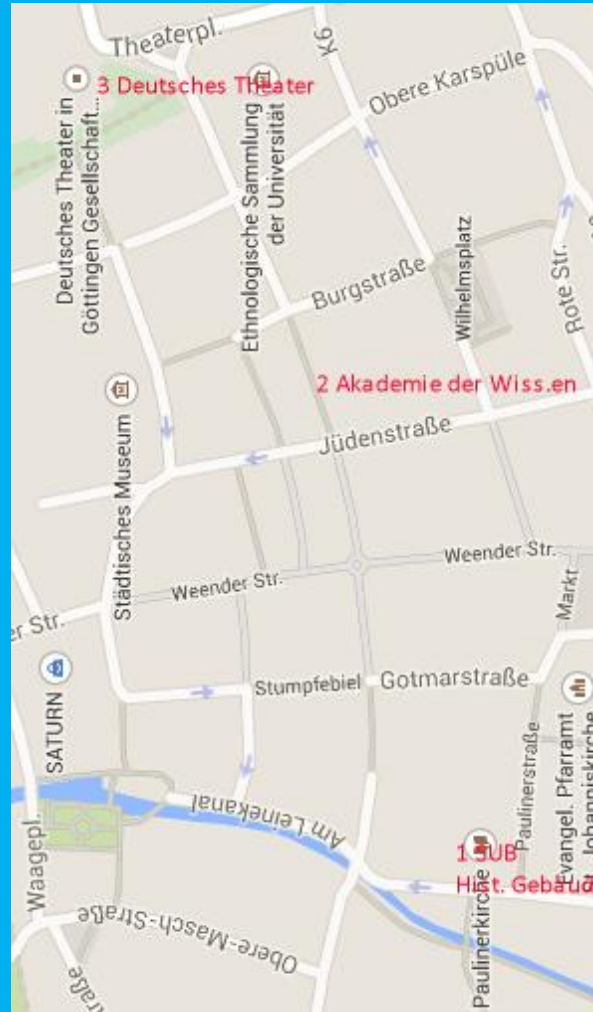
Theaterpl.
K6
3 Deutsches Theater
Obere Karspüle
Deutsches Theater in Göttingen Gesellschaft...
Ethnologische Sammlung der Universität
Burgstraße
Wilhelmsplatz
Rote Str.
2 Akademie der Wiss.en
Städtisches Museum
Jüdenstraße
Weender Str.
Weender Str.
er Str.
Markt
SATURN
Stumpfebiel
Gotmarstraße
Paulinerstraße
Evangel. Pfarramt Johanniskirche
Am Leinekanal
1 SUB Hist. Gebäude
Waagepl.
Paulinerkirche
Obere-Masch-Straße
straße